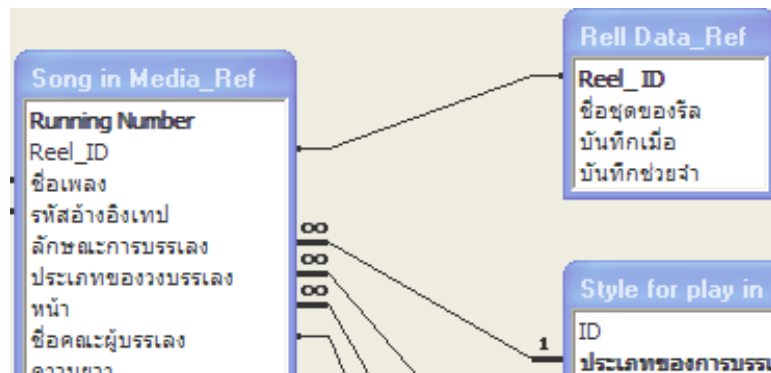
Rell Data_Ref

Reel_ID
ชื่อชุดของรีล
บันทึกเมื่อ
บันทึกช่วยจำ

Song in Media_Ref

Running Number
Reel_ID
ชื่อเพลง
รหัสอ้างอิงเทป
ลักษณะการบรรเลง
ประเภทของวงบรรเลง
หน้า
ชื่อคณะผู้บรรเลง
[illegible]

∞
∞
∞
∞

1

Style for play in

ID
ประเภทของการบรร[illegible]